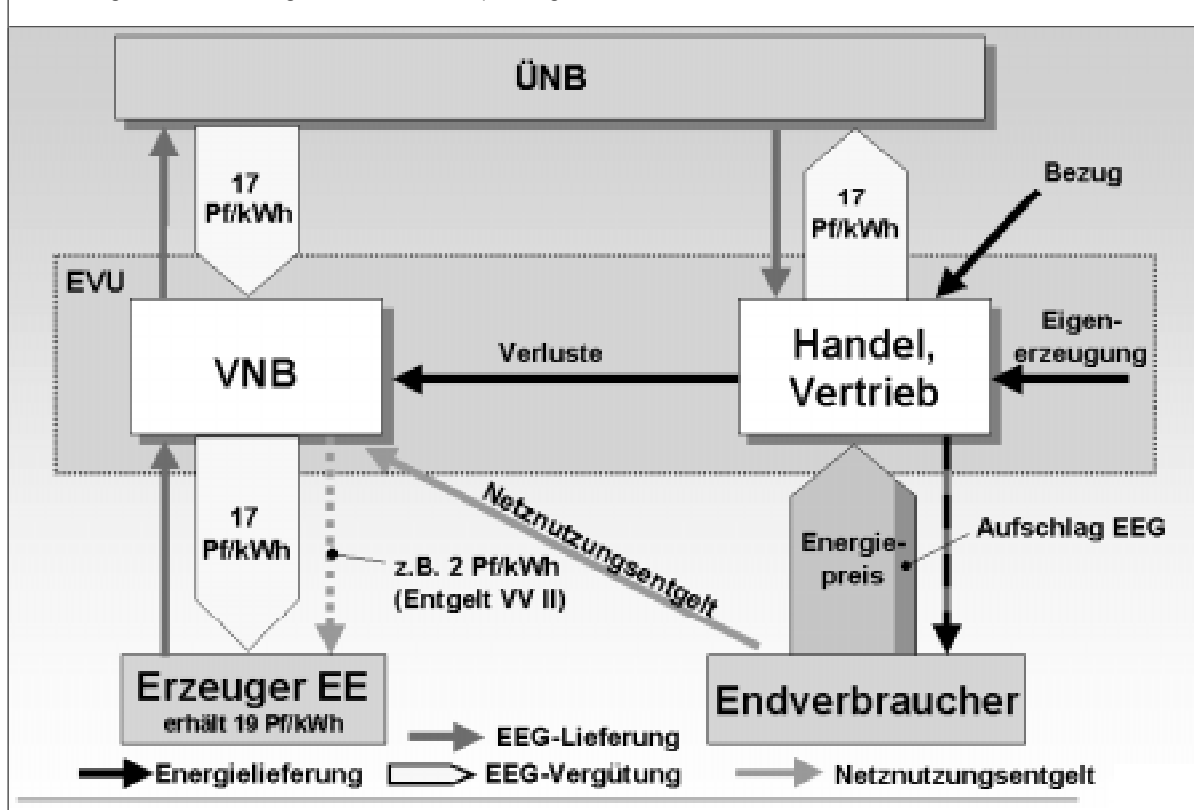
ÜNB

17 Pf/kWh

17 Pf/kWh

Bezug

EVU

VNB

Verluste

Handel, Vertrieb

Eigenerzeugung

17 Pf/kWh

z.B. 2 Pf/kWh (Entgelt VV II)

Netznutzungsentgelt

Energiepreis

Aufschlag EEG

Erzeuger EE
erhält 19 Pf/kWh

Endverbraucher

EEG-Lieferung

Energielieferung

EEG-Vergütung

Netznutzungsentgelt